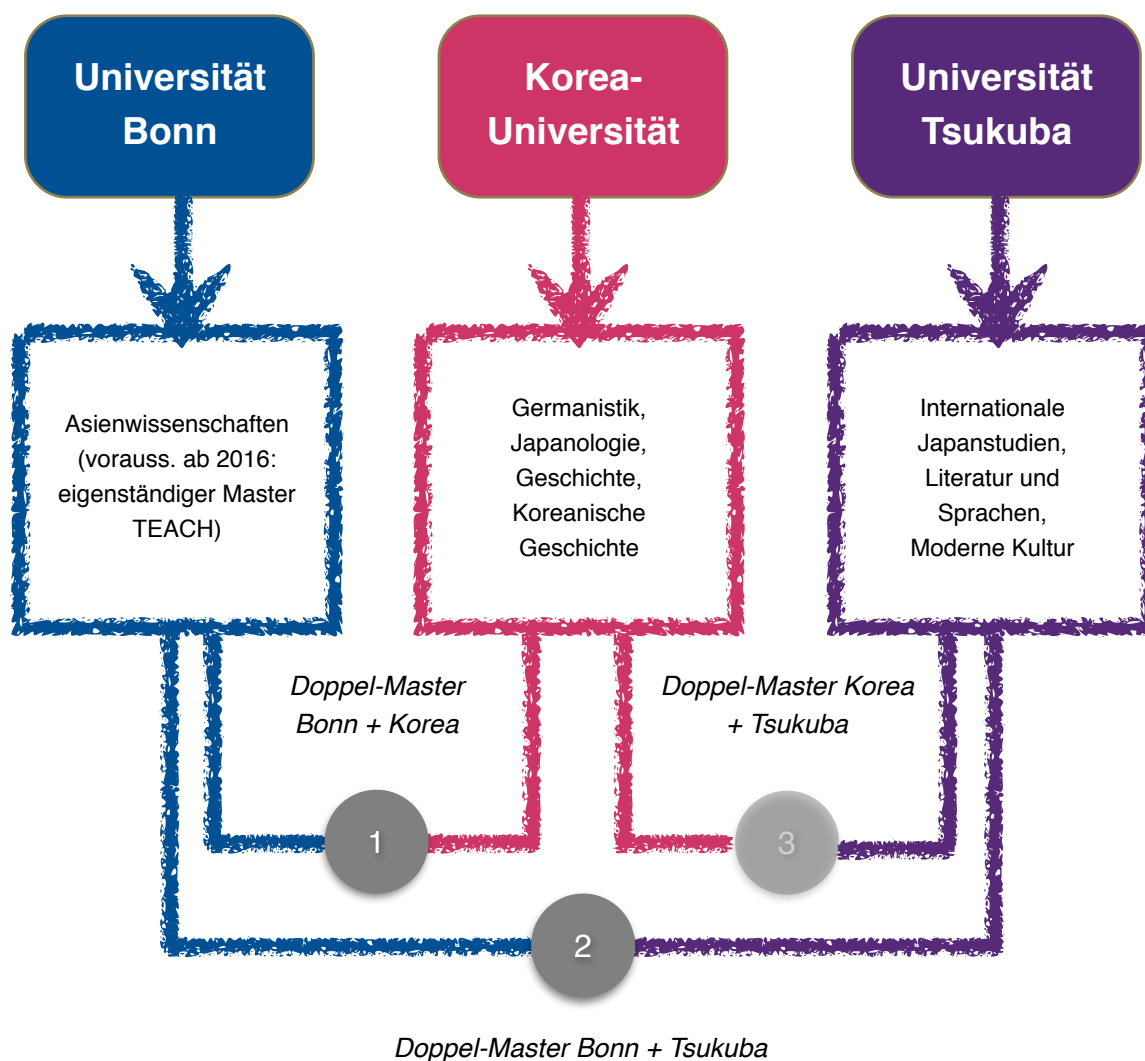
Universität Bonn

Korea-Universität

Universität Tsukuba

Asienwissenschaften (vorauss. ab 2016: eigenständiger Master TEACH)

Germanistik, Japanologie, Geschichte, Koreanische Geschichte

Internationale Japanstudien, Literatur und Sprachen, Moderne Kultur

Doppel-Master Bonn + Korea

Doppel-Master Korea + Tsukuba

1

3

2

Doppel-Master Bonn + Tsukuba